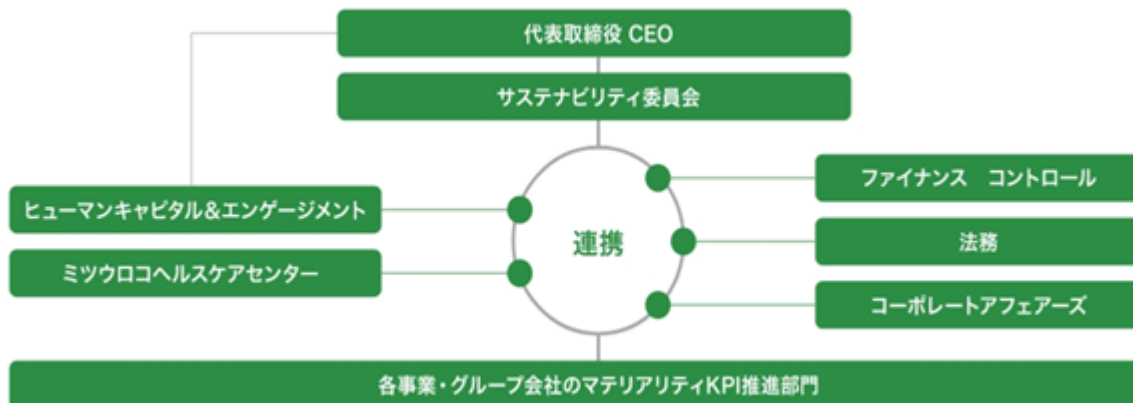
代表取締役 CEO

サステナビリティ委員会

ヒューマンキャピタル&エンゲージメント

ミツウロコヘルスケアセンター

連携

ファイナンス　コントロール

法務

コーポレートアフェアーズ

各事業・グループ会社のマテリアリティKPI推進部門